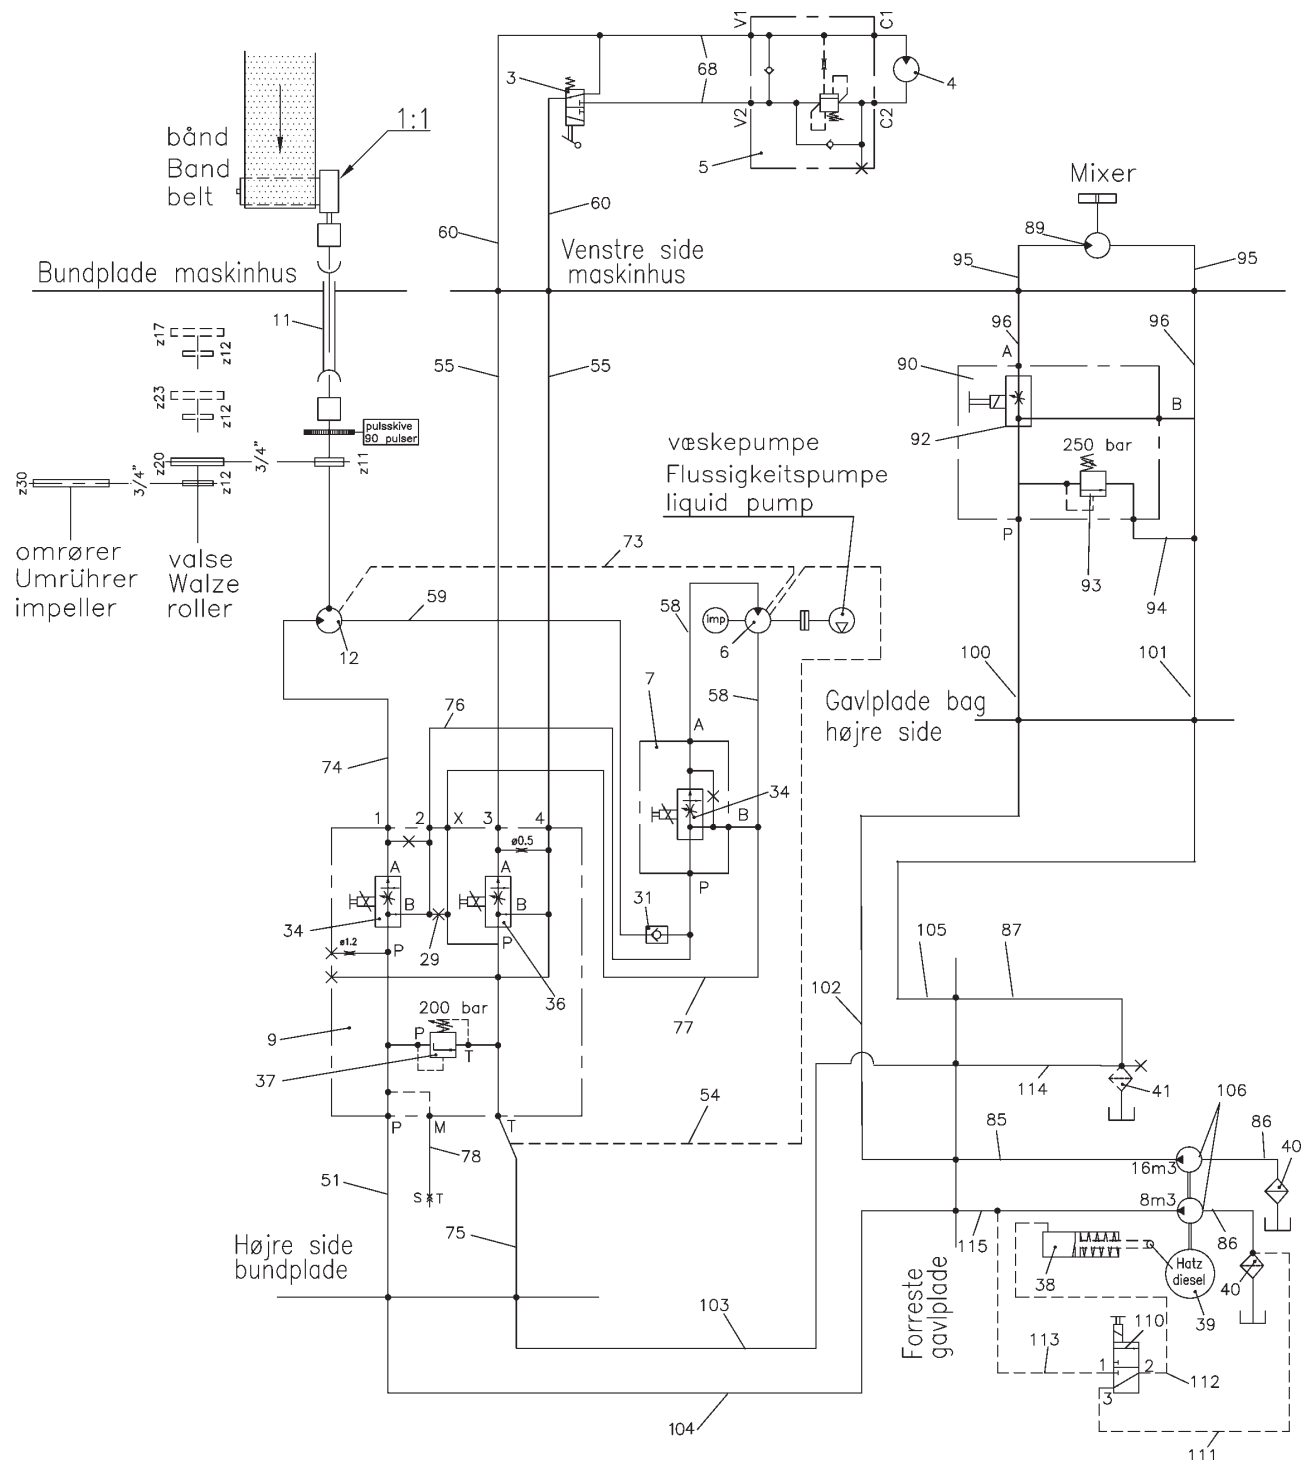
1:1
bånd
Band
belt
3
68
V1
V2
C1
C2
4
5
60
60
Mixer
89
95
95
Venstre side
maskinhus
Bundplade maskinhus
11
z17
z12
z23
z12
pulsskive
90 pulser
z20
z12
z11
3/4"
3/4"
z30
omrører
Umrührer
impeller
valse
Walze
roller
55
55
96
96
A
90
B
92
250 bar
P
93
94
væskepumpe
Flussigkeitspumpe
liquid pump
73
59
12
58
imp
6
58
7
A
34
B
P
100
101
Gavlplade bag
højre side
76
74
1
2
X
3
4
ø0.5
A
B
A
B
34
P
29
P
36
ø1.2
31
77
105
87
102
9
200 bar
P
T
37
P
M
T
114
41
106
54
85
86
40
16m3
8m3
78
S T
51
75
115
86
Højre side
bundplade
38
Hatz
diesel
39
40
Forreste
gavlplade
103
110
1
2
3
113
112
104
111